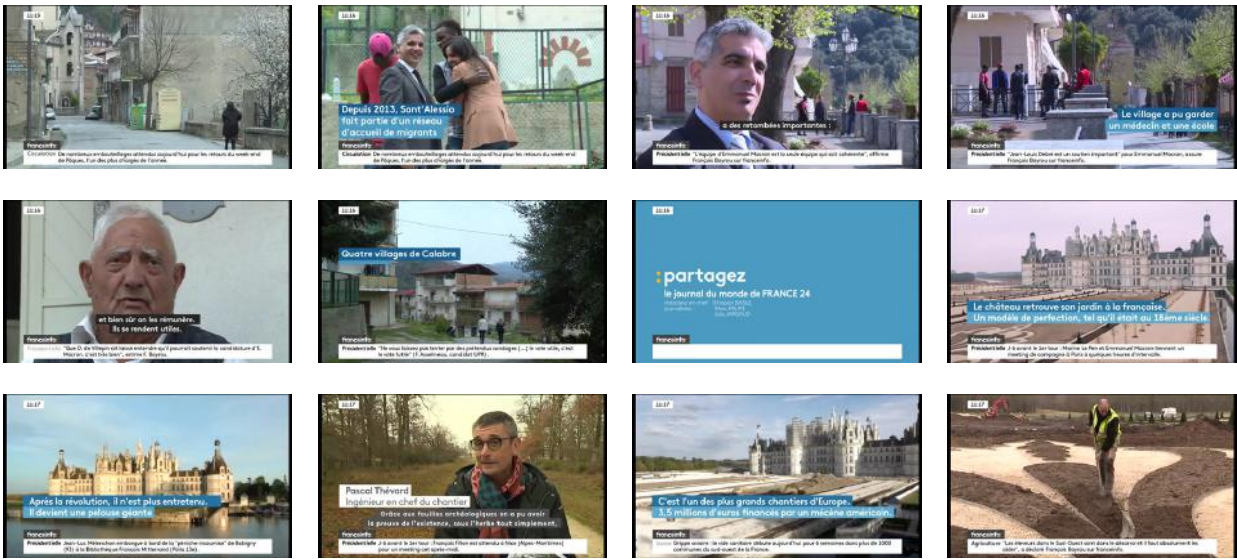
10:19
franceinfo
Circulation De nombreux embouteillages attendus aujourd'hui pour les retours du week-end de Pâques, l'un des plus chargés de l'année.

10:19
Depuis 2013, Sant'Alessio fait partie d'un réseau d'accueil de migrants
franceinfo
Circulation De nombreux embouteillages attendus aujourd'hui pour les retours du week-end de Pâques, l'un des plus chargés de l'année.

10:19
« des retombées importantes :
franceinfo
Présidentielle "L'équipe d'Emmanuel Macron est la seule équipe qui soit cohérente", affirme François Bayrou sur franceinfo.

10:19
Le village a pu garder un médecin et une école
franceinfo
Présidentielle "Jean-Louis Debré est un soutien important" pour Emmanuel Macron, assure François Bayrou sur franceinfo.

10:19
et bien sûr on les rémunère. Ils se rendent utiles.
franceinfo
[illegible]

10:19
Quatre villages de Calabre
franceinfo
Présidentielle "Ne vous laissez pas tenter par des prétendus sondages (...) le vote utile, c'est le vote futile" (F. Asselineau, cand dat UPR).

10:19
:partagez
le journal du monde de FRANCE 24
franceinfo

10:17
Le château retrouve son jardin à la française. Un modèle de perfection, tel qu'il était au 18ème siècle.
franceinfo
Présidentielle J-8 avant le 1er tour : Marine Le Pen et Emmanuel Macron tiennent un meeting de campagne à Paris à quelques heures d'intervalle.

10:17
Après la révolution, il n'est plus entretenu. Il devient une pelouse géante
franceinfo
Présidentielle Jean-Luc Mélenchon embarque à bord de la "péniche insoumise" de Bobigny (93) à la Bibliothèque François Mitterrand (Paris 13e).

10:17
Pascal Thévard
Ingénieur en chef du chantier
Grâce aux fouilles archéologiques on a pu avoir la preuve de l'existence, sous l'herbe tout simplement,
franceinfo
Présidentielle J-8 avant le 1er tour : François Fillon est attendu à Nice (Alpes-Maritimes) pour un meeting cet après-midi.

10:17
C'est l'un des plus grands chantiers d'Europe. 3,5 millions d'euros financés par un mécène américain.
franceinfo
Grippe aviaire : le vide sanitaire débute aujourd'hui pour 6 semaines dans plus de 1000 communes du sud-ouest de la France.

10:17
franceinfo
Agriculture "Les éleveurs dans le Sud-Ouest sont dans le désarroi et il faut absolument les aider", a déclaré François Bayrou sur franceinfo.